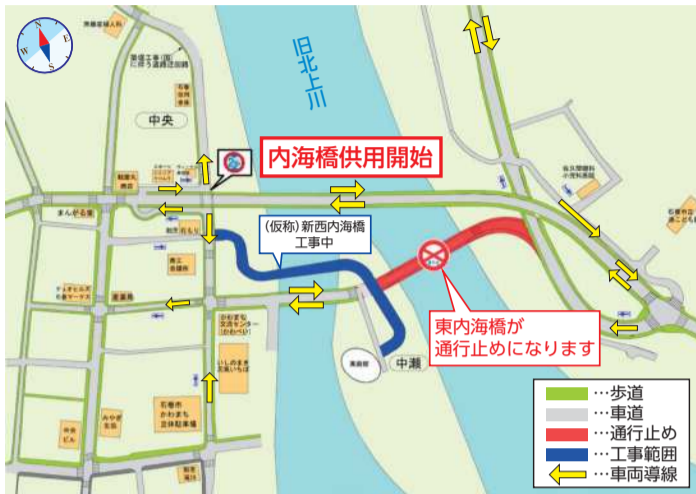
N
E
S
W

旧北上川

中央

内海橋供用開始

まんがる堂

（仮称）新西内海橋
工事中

東内海橋が
通行止めになります

中瀬

石巻市
かわまち
交流センター

いしのまき
元気いちば

みやぎ
生協

…歩道
…車道
…通行止め
…工事範囲
…車両導線